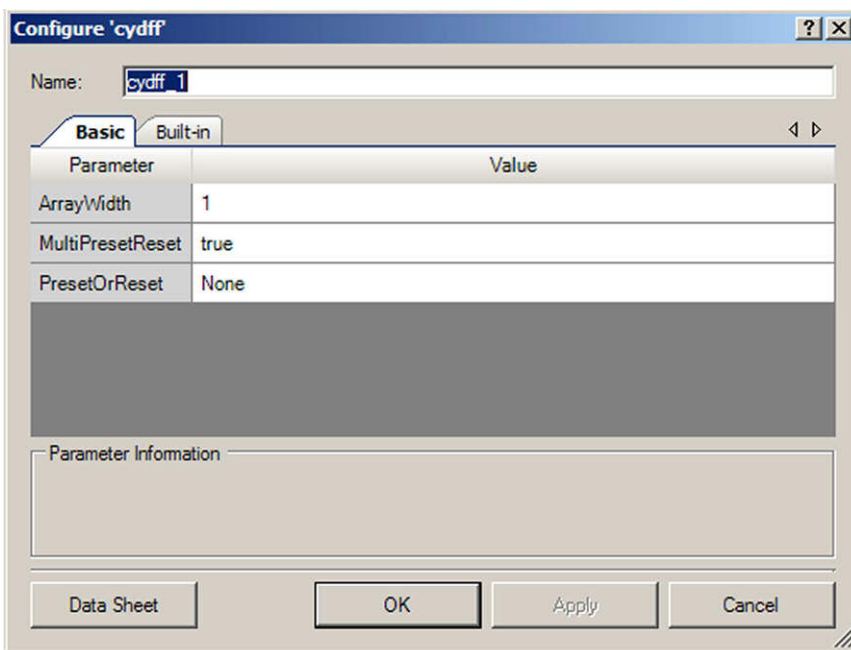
Configure 'cydff'

?
X

Name: cydff_1

Basic
Built-in

| Parameter | Value |
|---|---|
| ArrayWidth | 1 |
| MultiPresetReset | true |
| PresetOrReset | None |

Parameter Information

Data Sheet
OK
Apply
Cancel